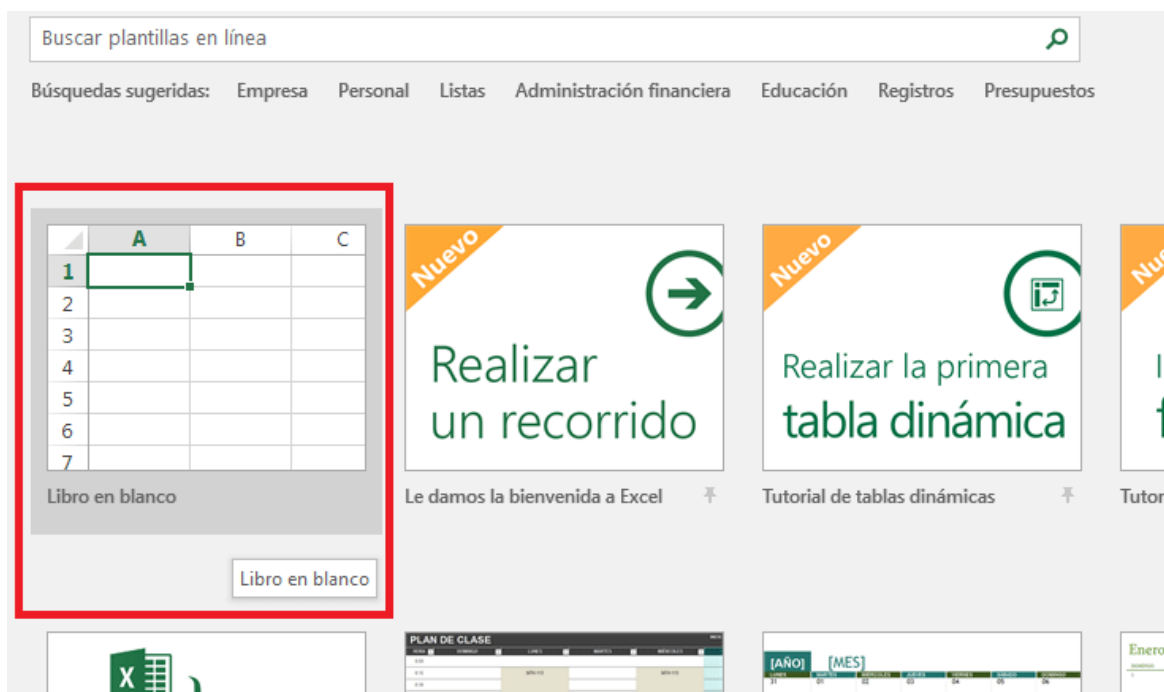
Buscar plantillas en línea

Búsquedas sugeridas: Empresa Personal Listas Administración financiera Educación Registros Presupuestos

| | A | B | C |
|---|---|---|---|
| 1 | | | |
| 2 | | | |
| 3 | | | |
| 4 | | | |
| 5 | | | |
| 6 | | | |
| 7 | | | |

Libro en blanco

Libro en blanco

Nuevo

Realizar un recorrido

Le damos la bienvenida a Excel

Nuevo

Realizar la primera tabla dinámica

Tutorial de tablas dinámicas

Nue

Tutor

PLAN DE CLASE

[AÑO] [MES]

Enero